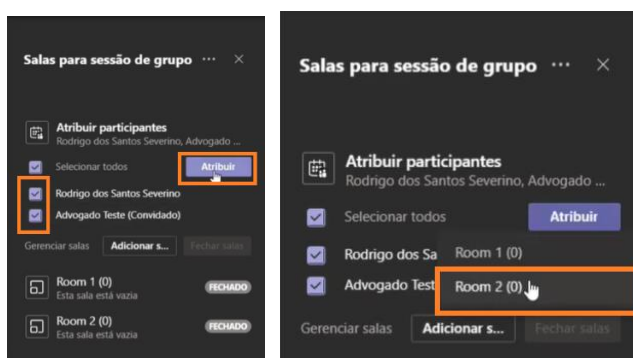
Salas para sessão de grupo ··· ×

Atribuir participantes
Rodrigo dos Santos Severino, Advogado ...

Selecionar todos
Atribuir

Rodrigo dos Santos Severino

Advogado Teste (Convidado)

Gerenciar salas
Adicionar s...
Fechar salas

Room 1 (0)
Esta sala está vazia
FECHADO

Room 2 (0)
Esta sala está vazia
FECHADO

Salas para sessão de grupo ··· ×

Atribuir participantes
Rodrigo dos Santos Severino, Advogado ...

Selecionar todos
Atribuir

Rodrigo dos Sa

Advogado Test

Room 1 (0)

Room 2 (0)

Gerenciar salas
Adicionar s...
Fechar salas